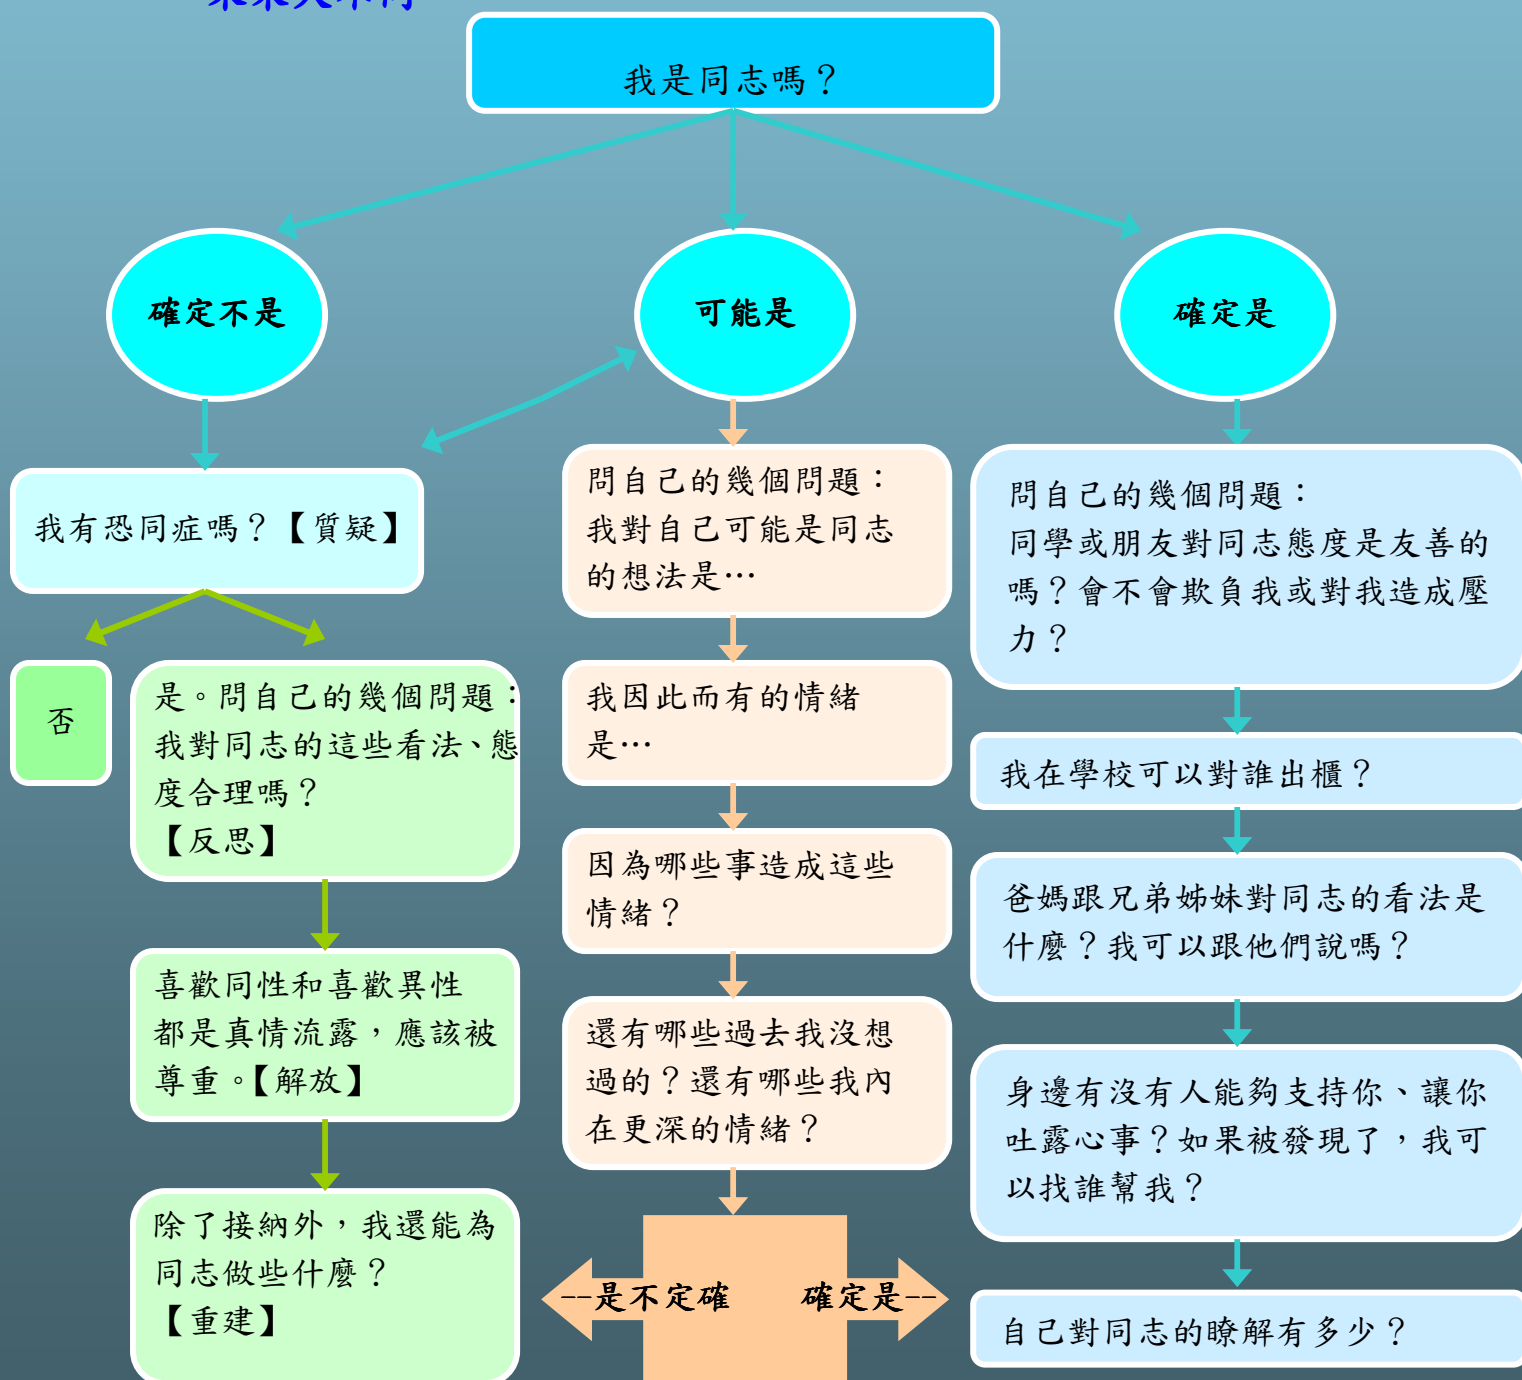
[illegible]

我是同志嗎？

確定不是

可能是

確定是

我有恐同症嗎？【質疑】

否

是。問自己的幾個問題：我對同志的這些看法、態度合理嗎？
【反思】

喜歡同性和喜歡異性都是真情流露，應該被尊重。【解放】

除了接納外，我還能為同志做些什麼？
【重建】

問自己的幾個問題：
我對自己可能是同志的想法是…

我因此而有的情緒是…

因為哪些事造成這些情緒？

還有哪些過去我沒想過的？還有哪些我內在更深的情緒？

--是不定確

確定是--

問自己的幾個問題：
同學或朋友對同志態度是友善的嗎？會不會欺負我或對我造成壓力？

我在學校可以對誰出櫃？

爸媽跟兄弟姊妹對同志的看法是什麼？我可以跟他們說嗎？

身邊有沒有人能夠支持你、讓你吐露心事？如果被發現了，我可以找誰幫我？

自己對同志的瞭解有多少？